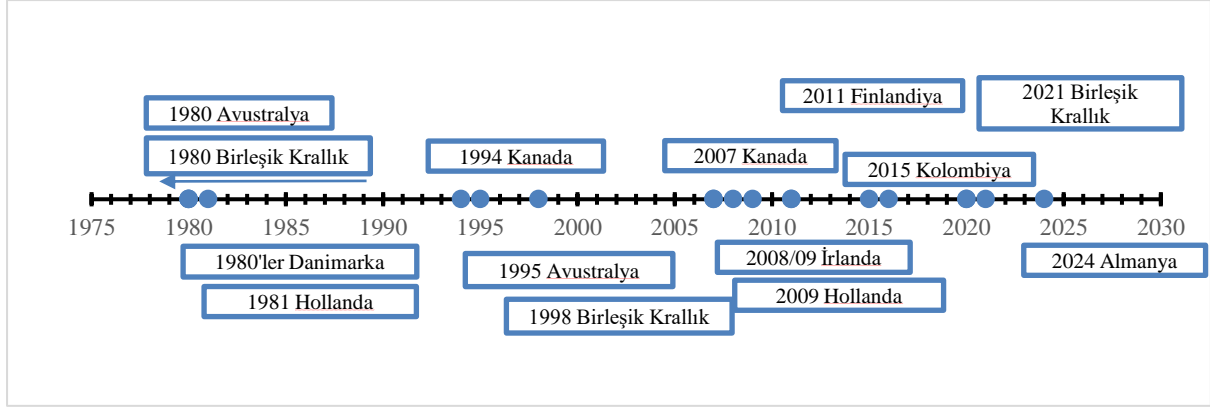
2011 Finlandiya

2021 Birleşik Krallık

1980 Avustralya

1980 Birleşik Krallık

1994 Kanada

2007 Kanada

2015 Kolombiya

1975 1980 1985 1990 1995 2000 2005 2010 2015 2020 2025 2030

1980'ler Danimarka

1995 Avustralya

2008/09 İrlanda

2024 Almanya

1981 Hollanda

2009 Hollanda

1998 Birleşik Krallık